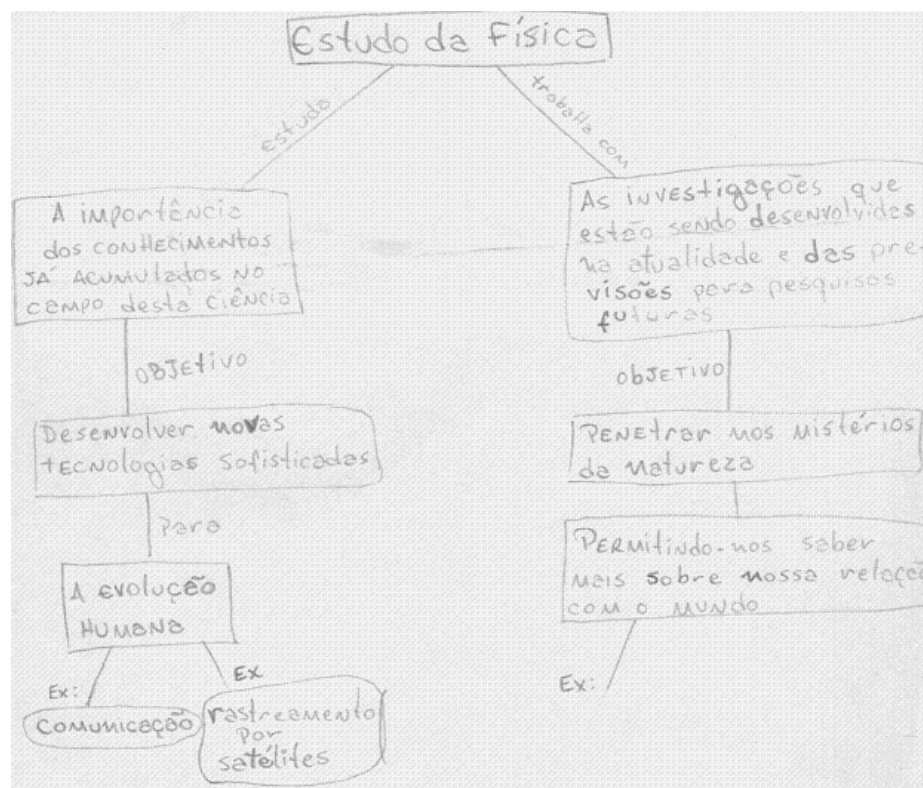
Estudo da Física

estuda

trabalha com

A importância dos conhecimentos já acumulados no campo desta ciência

As investigações que estão sendo desenvolvidas na atualidade e das previsões para pesquisas futuras

objetivo

objetivo

Desenvolver novas tecnologias sofisticadas

Penetrar nos mistérios da natureza

para

Permitindo-nos saber mais sobre nossa relação com o mundo

A evolução humana

Ex:

Ex

Ex:

Comunicação

rastreamento por satélites